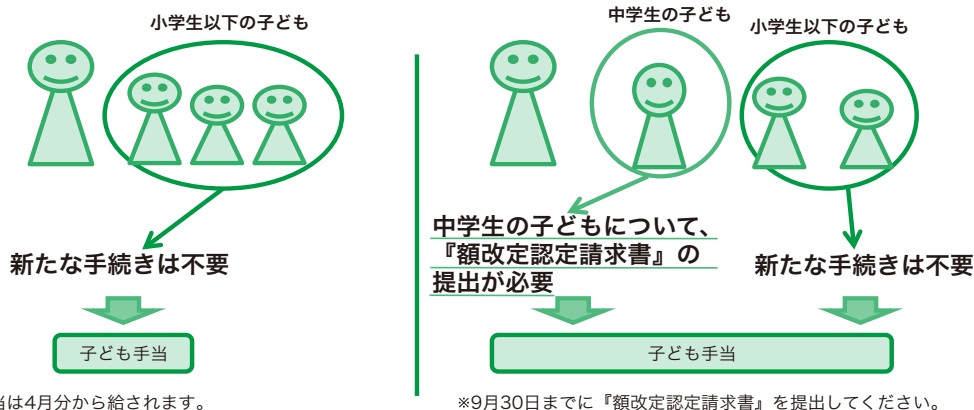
小学生以下の子ども

新たな手続きは不要

子ども手当

当は4月分から給されます。

中学生の子ども

小学生以下の子ども

中学生の子どもについて、『額改定認定請求書』の提出が必要

新たな手続きは不要

子ども手当

※9月30日までに『額改定認定請求書』を提出してください。